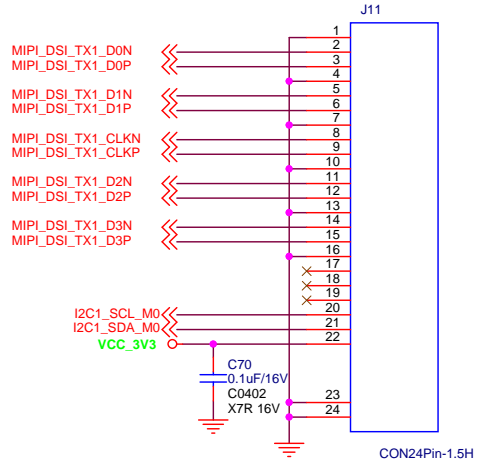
J11

1
MIPI_DSI_TX1_D0N 2
MIPI_DSI_TX1_D0P 3
4
MIPI_DSI_TX1_D1N 5
MIPI_DSI_TX1_D1P 6
7
MIPI_DSI_TX1_CLKN 8
MIPI_DSI_TX1_CLKP 9
10
MIPI_DSI_TX1_D2N 11
MIPI_DSI_TX1_D2P 12
13
MIPI_DSI_TX1_D3N 14
MIPI_DSI_TX1_D3P 15
16
17
18
19
20
I2C1_SCL_M0 21
I2C1_SDA_M0 22
VCC_3V3

C70
0.1uF/16V
C0402
X7R 16V
23
24

CON24Pin-1.5H